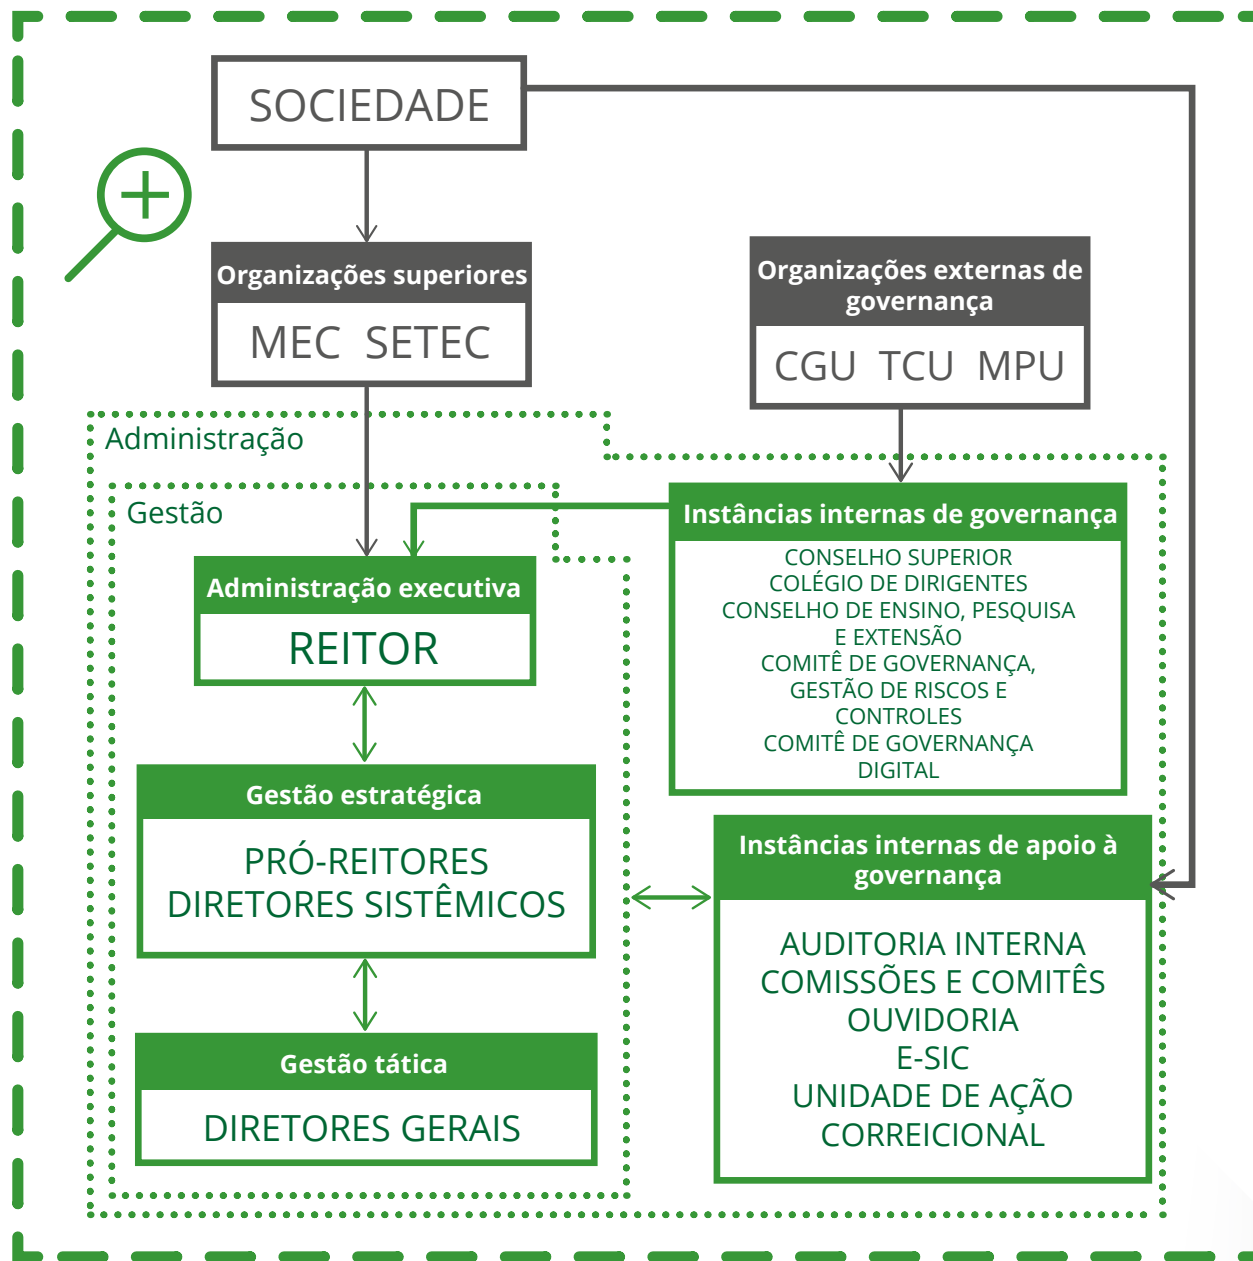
SOCIEDADE

Organizações superiores

MEC SETEC

Organizações externas de governança

CGU TCU MPU

Administração

Gestão

Instâncias internas de governança

CONSELHO SUPERIOR
COLÉGIO DE DIRIGENTES
CONSELHO DE ENSINO, PESQUISA E EXTENSÃO
COMITÊ DE GOVERNANÇA, GESTÃO DE RISCOS E CONTROLES
COMITÊ DE GOVERNANÇA DIGITAL

Administração executiva

REITOR

Gestão estratégica

PRÓ-REITORES
DIRETORES SISTÊMICOS

Instâncias internas de apoio à governança

AUDITORIA INTERNA
COMISSÕES E COMITÊS
OUVIDORIA
E-SIC
UNIDADE DE AÇÃO CORREICIONAL

Gestão tática

DIRETORES GERAIS